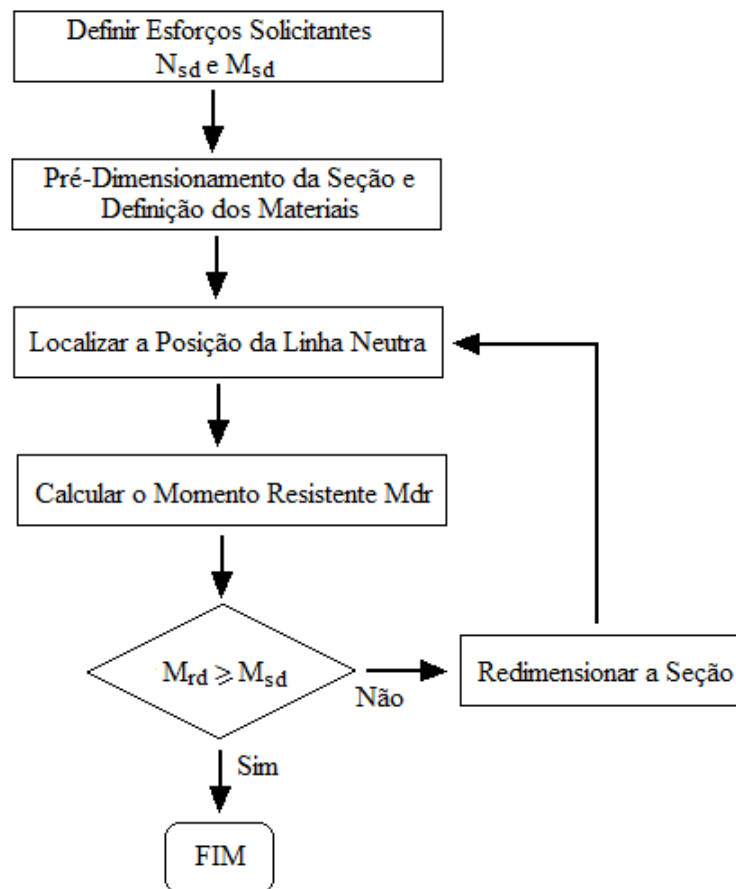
Definir Esforços Solicitantes
$N_{sd}$ e $M_{sd}$

Pré-Dimensionamento da Seção e Definição dos Materiais

Localizar a Posição da Linha Neutra

Calcular o Momento Resistente Mdr

$M_{rd} \geqslant M_{sd}$

Não

Redimensionar a Seção

Sim

FIM